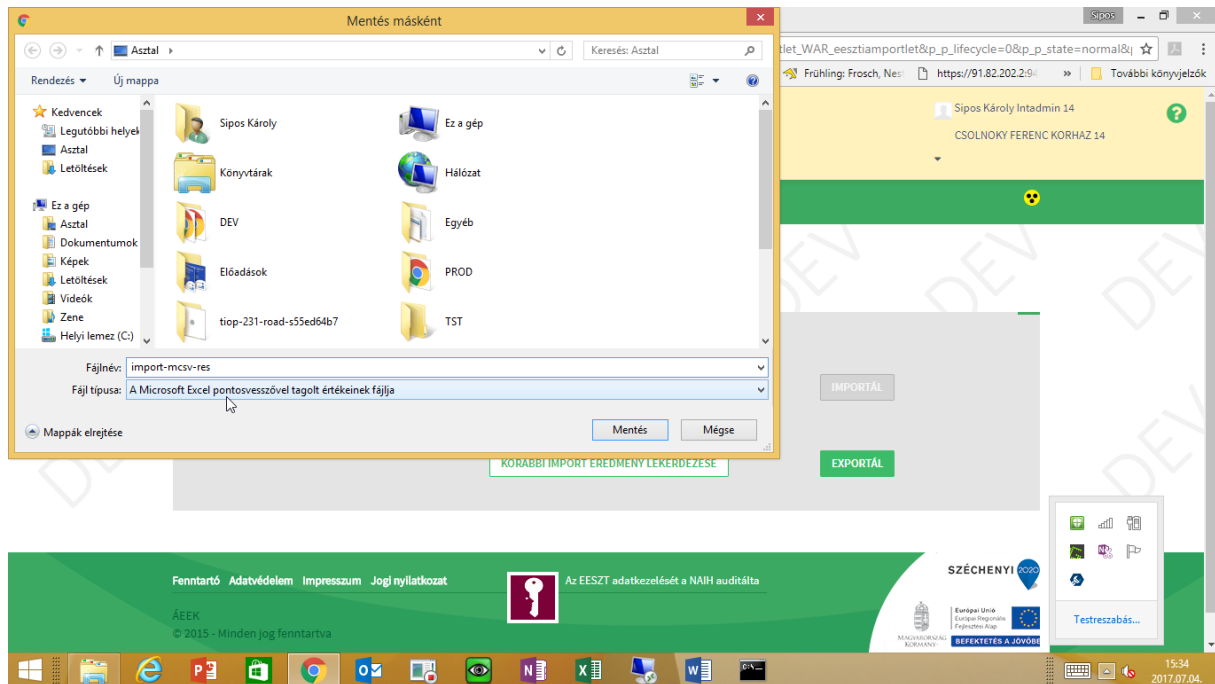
Mentés másként

Asztal

Keresés: Asztal

Rendezés ▾ Új mappa

Kedvencek
Legutóbbi helyek
Asztal
Letöltések

Ez a gép
Asztal
Dokumentumok
Képek
Letöltések
Videók
Zene
Helyi lemez (C:)

Sipos Károly
Ez a gép
Könyvtárak
Hálózat
DEV
Egyéb
Előadások
PROD
tiop-231-road-s55ed64b7
TST

Fájlnév: import-mcsv-res
Fájl típusa: A Microsoft Excel pontosvesszővel tagolt értékeinek fájlja

Mappák elrejtése

Mentés
Mégse

Sipos

tlet_WAR_eesztiamportlet&p_p_lifecycle=0&p_p_state=normal&

Frühling: Frosch, Nest
https://91.82.202.2:9
További könyvjelzők

Sipos Károly Intadmin 14
CSOLNOKY FERENC KORHAZ 14

DEV
DEV
DEV
DEV

IMPORTÁL
KORÁBBI IMPORT EREDMÉNY LEKÉRDEZÉSE
EXPORTÁL

Testreszabás...

Fenntartó Adatvédelem Impresszum Jogi nyilatkozat
Az EESZT adatkezelését a NAIH auditálta
ÁEEK
© 2015 - Minden jog fenntartva

SZÉCHENYI 2020
Európai Unió
Európai Regionális Fejlesztési Alap
BEFEKTETÉS A JÖVŐBE
MAGYARORSZÁG KORMÁNYA

15:34
2017.07.04.